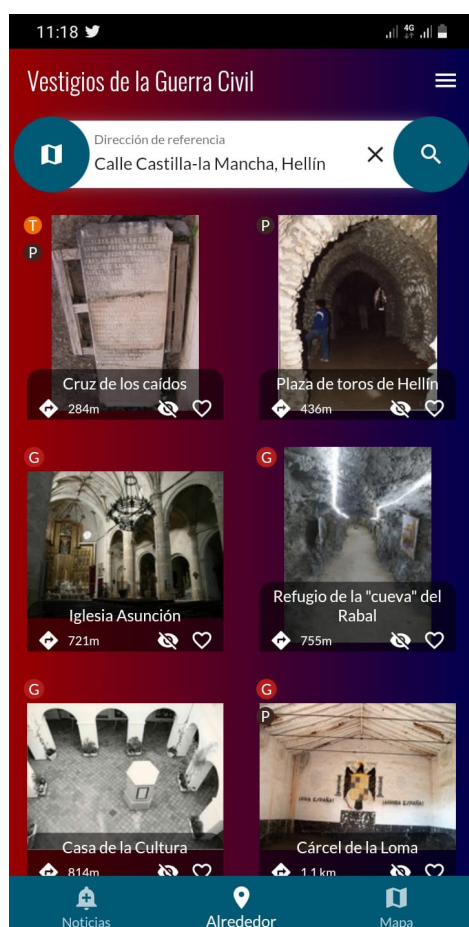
11:18

Vestigios de la Guerra Civil

Dirección de referencia
Calle Castilla-la Mancha, Hellín

T
P
Cruz de los caídos
284m

P
Plaza de toros de Hellín
436m

G
Iglesia Asunción
721m

G
Refugio de la "cueva" del Rabal
755m

G
Casa de la Cultura
814m

G
P
Cárcel de la Loma
1.1 km

Noticias
Alrededor
Mapa